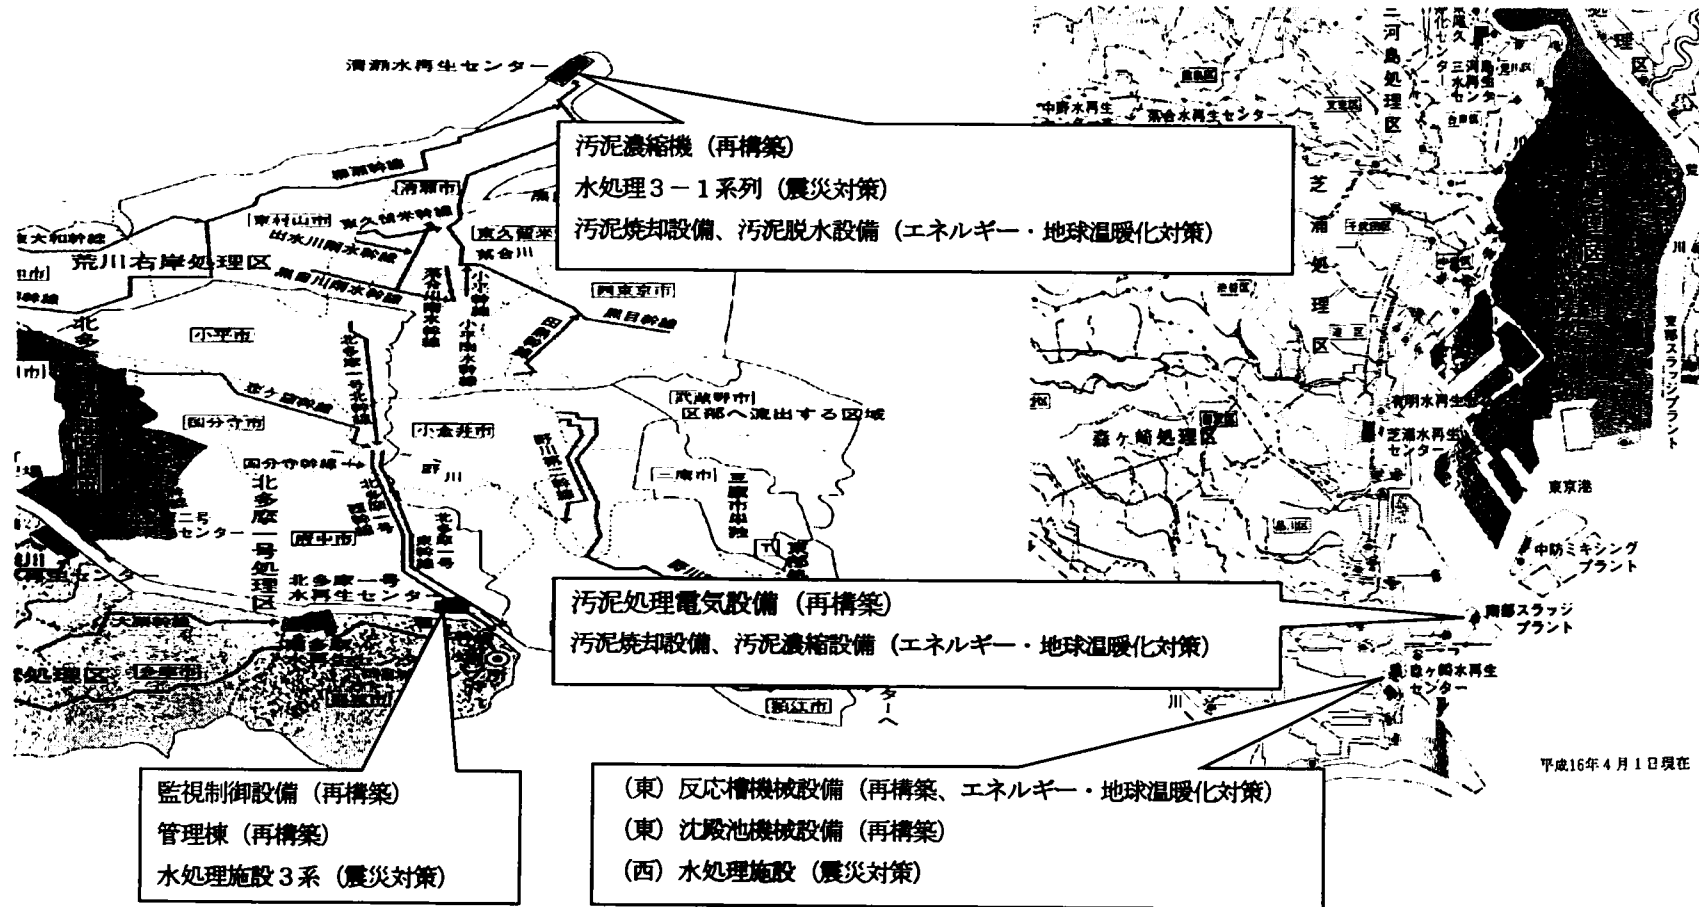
清瀬水再生センター

汚泥濃縮機（再構築）
水処理３－１系列（震災対策）
汚泥焼却設備、汚泥脱水設備（エネルギー・地球温暖化対策）

荒川右岸処理区
清瀬市
東村山市
東久留米市
小平市
国分寺市
小金井市
西東京市
武蔵野市
区部へ流出する区域
三鷹市
府中市
北多摩一号処理区
北多摩一号水再生センター
野川
狛江市

汚泥処理電気設備（再構築）
汚泥焼却設備、汚泥濃縮設備（エネルギー・地球温暖化対策）

監視制御設備（再構築）
管理棟（再構築）
水処理施設３系（震災対策）

（東）反応槽機械設備（再構築、エネルギー・地球温暖化対策）
（東）沈殿池機械設備（再構築）
（西）水処理施設（震災対策）

三河島処理区
中野水再生センター
落合水再生センター
芝浦処理区
森ヶ崎処理区
有明水再生センター
芝浦水再生センター
東京港
中防ミキシングプラント
南部スラッジプラント
森ヶ崎水再生センター
東部スラッジプラント

平成16年４月１日現在